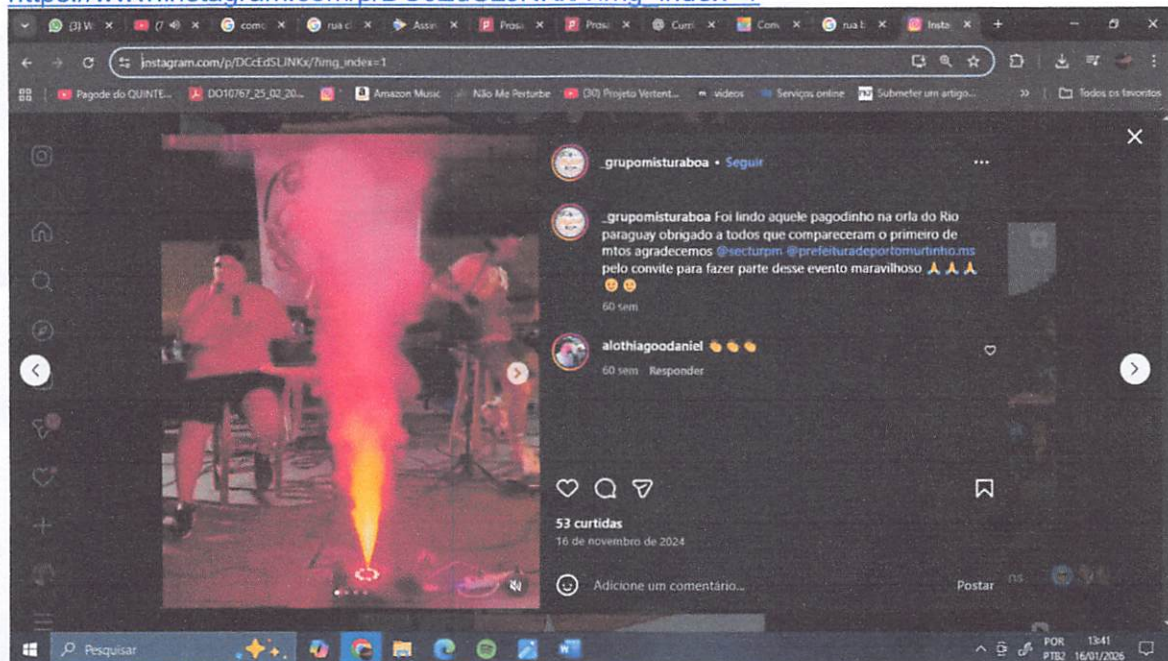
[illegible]

(3) W ×  (7 ×  comc ×  rua cl ×  Assin ×  Prosa ×  Prosa ×  Curri ×  Com ×  rua b ×  Insta ×  +

instagram.com/p/DCcEdSLINKx/?img_index=1

Pagode do QUINTE...  DO10767_25_02_20...  Amazon Music  Não Me Perturbe  (30) Projeto Vertent...  videos  Serviços online  Submeter um artigo...  »  Todos os favoritos

_grupomisturaboa • Seguir

_grupomisturaboa Foi lindo aquele pagodinho na orla do Rio paraguay obrigado a todos que compareceram o primeiro de mtos agradecemos @secturpm @prefeituradeportomurtinho.ms pelo convite para fazer parte desse evento maravilhoso 🙏🙏🙏 😊😊

60 sem

alothiagoodaniel 👏👏👏

60 sem  Responder

53 curtidas

16 de novembro de 2024

Adicione um comentário...

Postar

Pesquisar

POR PTB2  13:41 16/01/2026